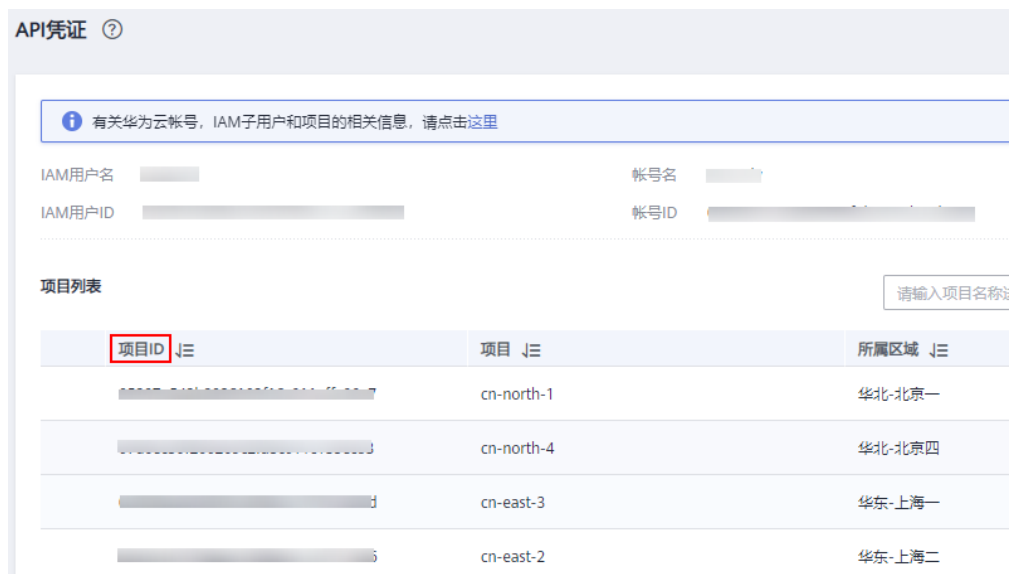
API凭证 ⑦

有关华为云帐号，IAM子用户和项目的相关信息，请点击这里

IAM用户名 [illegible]
帐号名 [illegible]
IAM用户ID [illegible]
帐号ID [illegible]

项目列表

请输入项目名称 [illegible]

| 项目ID | 项目 | 所属区域 |
|---|---|---|
| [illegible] | cn-north-1 | 华北-北京一 |
| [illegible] | cn-north-4 | 华北-北京四 |
| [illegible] | cn-east-3 | 华东-上海一 |
| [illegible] | cn-east-2 | 华东-上海二 |